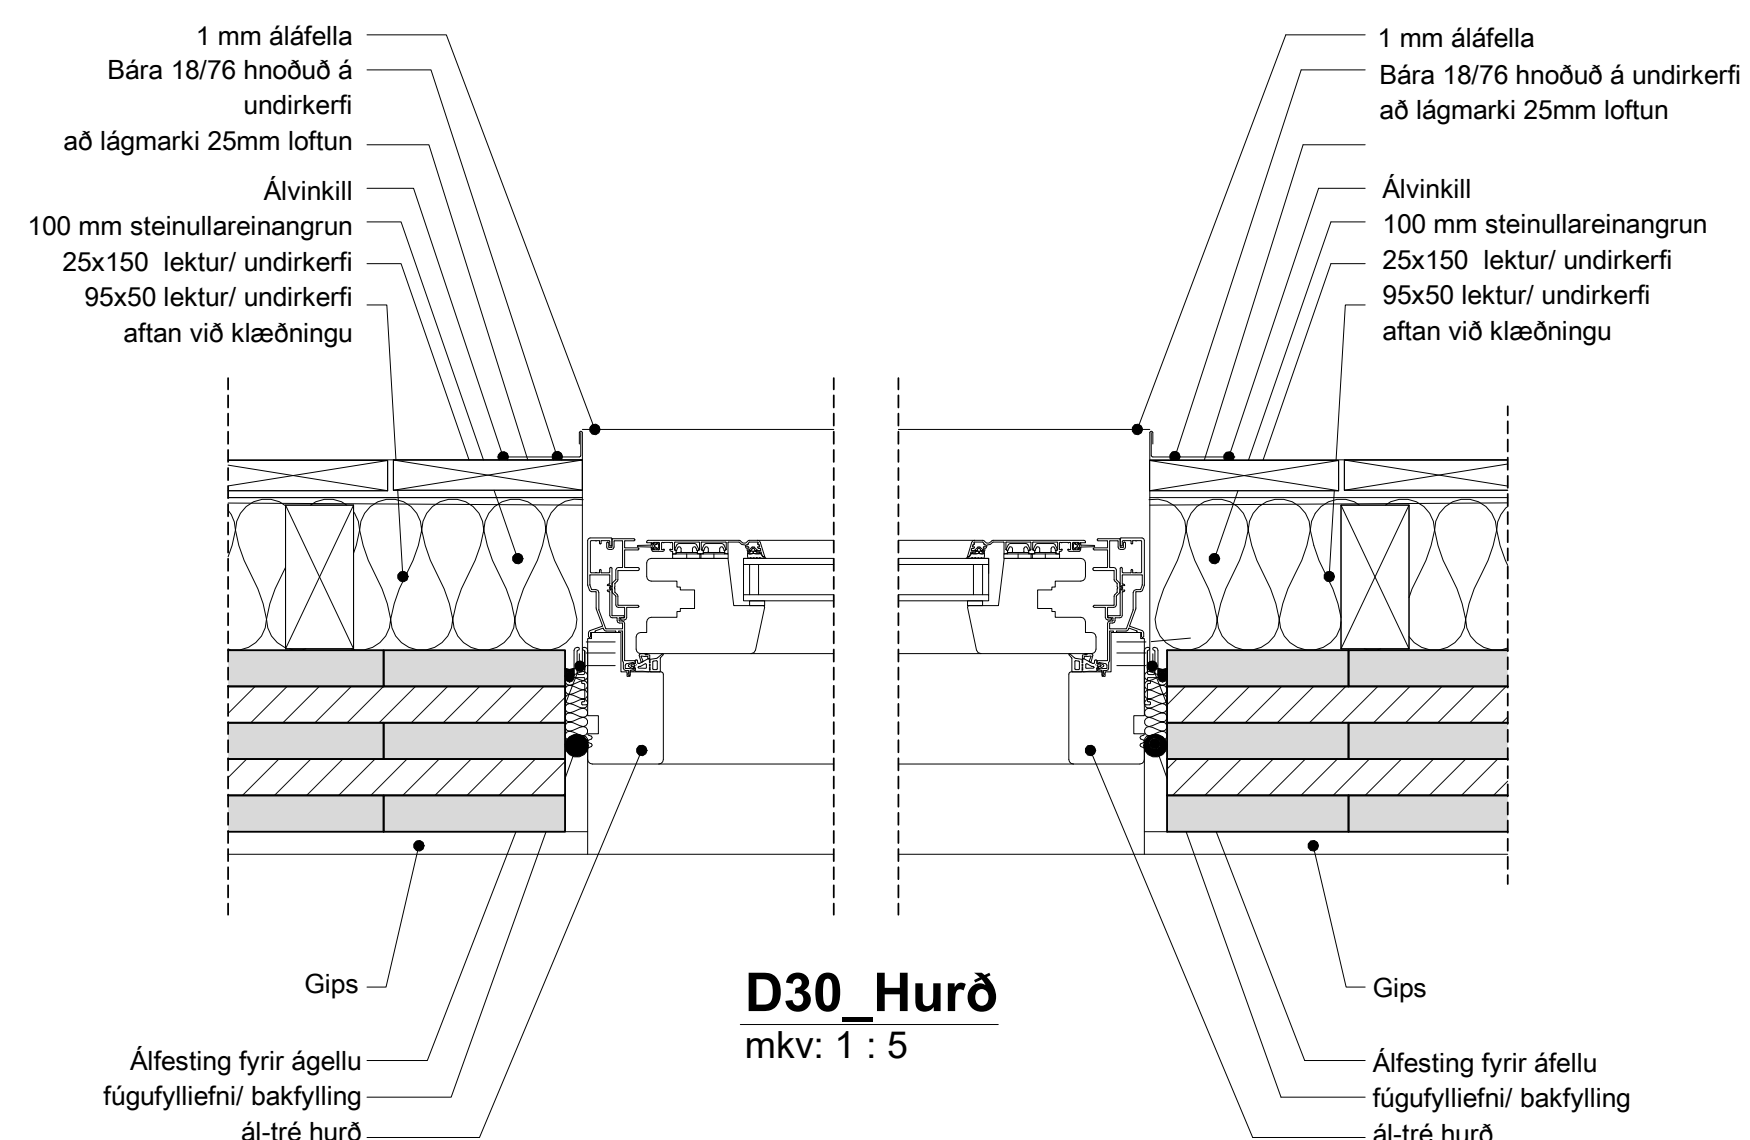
1 mm áláfella
Bára 18/76 hnoðuð á undirkerfi
að lágmarki 25mm loftun
Álvinkill
100 mm steinullareinangrun
25x150 lektur/ undirkerfi
95x50 lektur/ undirkerfi aftan við klæðningu

1 mm áláfella
Bára 18/76 hnoðuð á undirkerfi
að lágmarki 25mm loftun
Álvinkill
100 mm steinullareinangrun
25x150 lektur/ undirkerfi
95x50 lektur/ undirkerfi aftan við klæðningu

Gips
Álfesting fyrir ágellu
fúgufylliefni/ bakfylling
ál-tré hurð

D30_Hurð
mkv: 1 : 5

Gips
Álfesting fyrir áfellu
fúgufylliefni/ bakfylling
ál-tré hurð